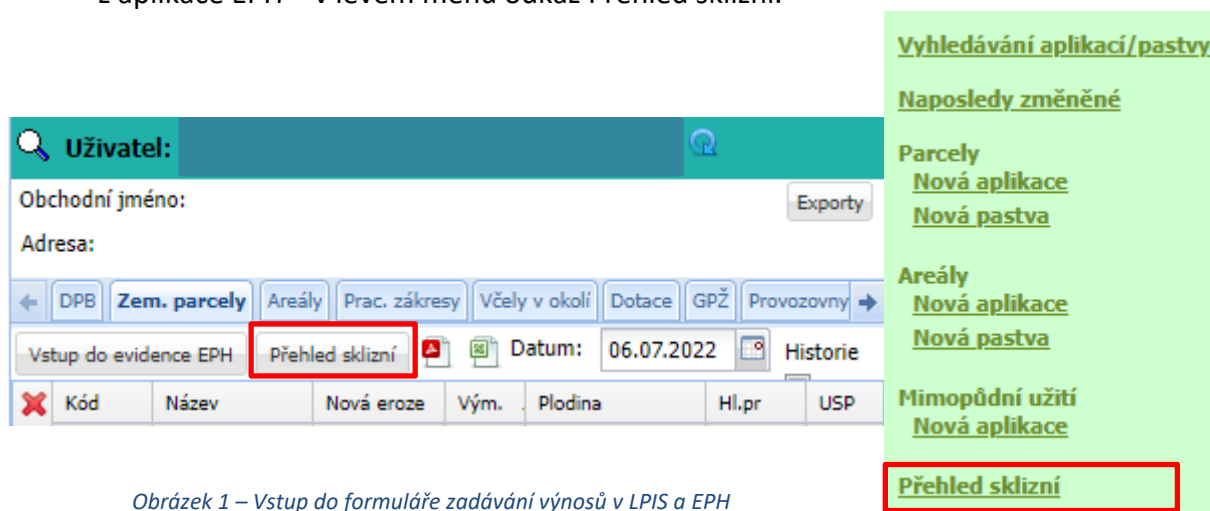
Z aplikace EPH – v levém menu odkaz Přehled sklizní.

Uživatel:

Obchodní jméno:

Exporty

Adresa:

DPB | Zem. parcely | Areály | Prac. zákresy | Včely v okolí | Dotace | GPŽ | Provozovny

Vstup do evidence EPH | Přehled sklizní | Datum: 06.07.2022 | Historie

| Kód | Název | Nová eroze | Vým. | Plodina | Hl.pr | USP |
|---|---|---|---|---|---|---|

Obrázek 1 – Vstup do formuláře zadávání výnosů v LPIS a EPH

Vyhledávání aplikací/pastvy

Naposledy změněné

Parcely
Nová aplikace
Nová pastva

Areály
Nová aplikace
Nová pastva

Mimopůdní užití
Nová aplikace

Přehled sklizní